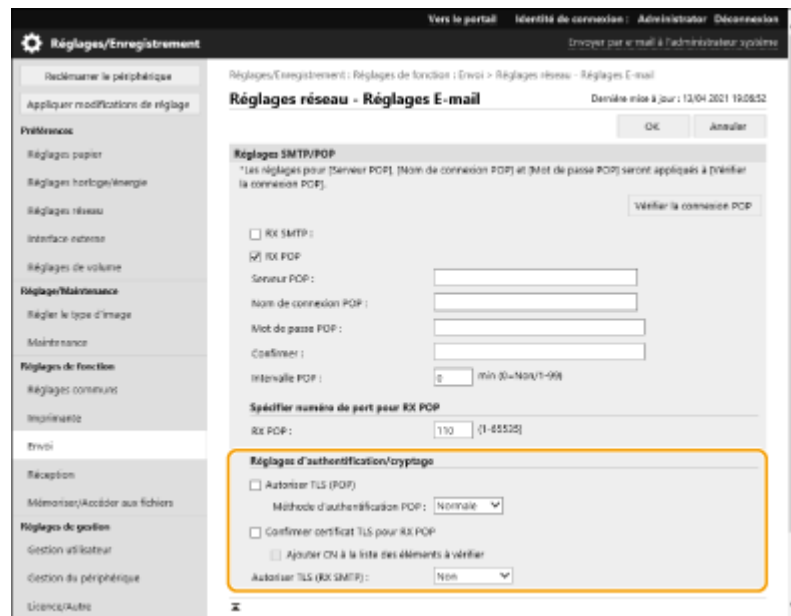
Vers le portail Identité de connexion : Administrator Déconnexion

Réglages/Enregistrement

Envoyer par e-mail à l'administrateur système

Redémarrer le périphérique

Appliquer modifications de réglage

Préférences

Réglages papier

Réglages horloge/énergie

Réglages réseau

Interface externe

Réglages de volume

Réglage/Maintenance

Régler le type d'image

Maintenance

Réglages de fonction

Réglages communs

Imprimante

Envoi

Réception

Mémoriser/Accéder aux fichiers

Réglages de gestion

Gestion utilisateur

Gestion du périphérique

Licence/Autre

Réglages/Enregistrement : Réglages de fonction : Envoi > Réglages réseau - Réglages E-mail

Réglages réseau - Réglages E-mail

Dernière mise à jour : 13/04 2021 19:08:52

OK

Annuler

Réglages SMTP/POP

*Les réglages pour [Serveur POP], [Nom de connexion POP] et [Mot de passe POP] seront appliqués à [Vérifier la connexion POP].

Vérifier la connexion POP

RX SMTP :

RX POP

Serveur POP :

Nom de connexion POP :

Mot de passe POP :

Confirmer :

Intervalle POP :

0

min (0=Non/1-99)

Spécifier numéro de port pour RX POP

RX POP :

110

(1-65535)

Réglages d'authentification/cryptage

Autoriser TLS (POP)

Méthode d'authentification POP :

Normale

Confirmer certificat TLS pour RX POP

Ajouter CN à la liste des éléments à vérifier

Autoriser TLS (RX SMTP) :

Non